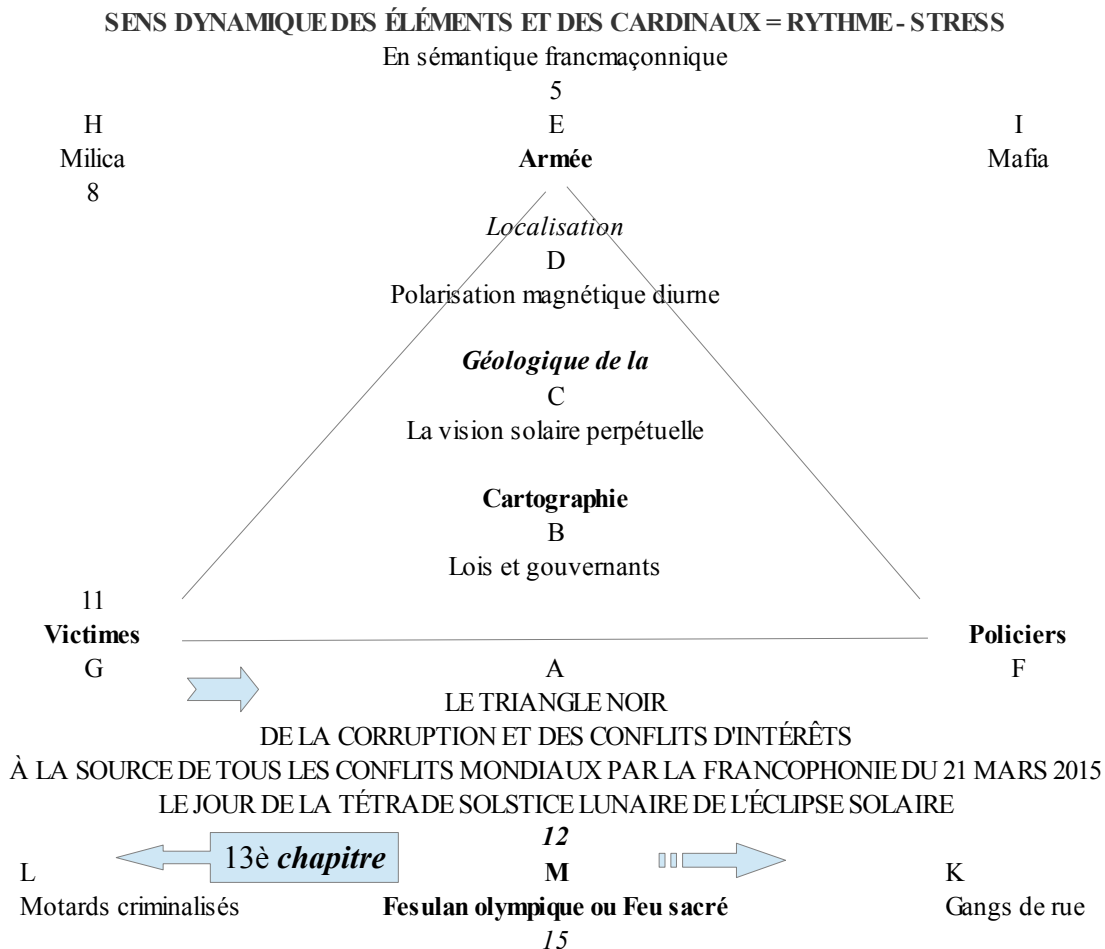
SENS DYNAMIQUE DES ÉLÉMENTS ET DES CARDINAUX = RYTHME - STRESS
En sémantique francmaçonnique
5

H
Milica
8

E
Armée

I
Mafia

Localisation
D
Polarisation magnétique diurne

Géologique de la
C
La vision solaire perpétuelle

Cartographie
B
Lois et gouvernants

11
Victimes
G

Policiers
F

A
LE TRIANGLE NOIR
DE LA CORRUPTION ET DES CONFLITS D'INTÉRÊTS
À LA SOURCE DE TOUS LES CONFLITS MONDIAUX PAR LA FRANCOPHONIE DU 21 MARS 2015
LE JOUR DE LA TÉTRADE SOLSTICE LUNAIRE DE L'ÉCLIPSE SOLAIRE
12

13è chapitre

L
Motards criminalisés

M
Fesulan olympique ou Feu sacré
15

K
Gangs de rue